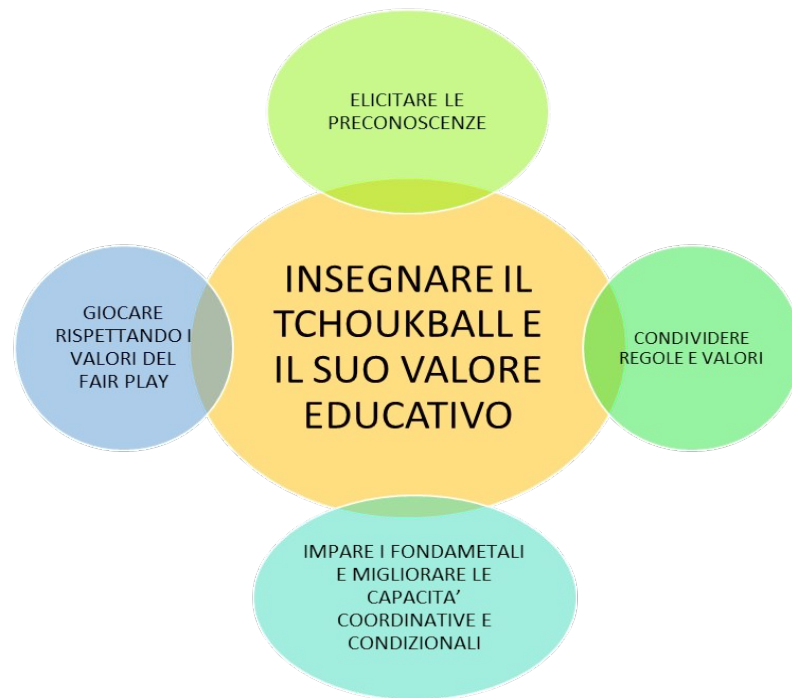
ELICITARE LE PRECONOSCENZE

GIOCARE RISPETTANDO I VALORI DEL FAIR PLAY

INSEGNARE IL TCHOUKBALL E IL SUO VALORE EDUCATIVO

CONDIVIDERE REGOLE E VALORI

IMPARE I FONDAMETALI E MIGLIORARE LE CAPACITA' COORDINATIVE E CONDIZIONALI